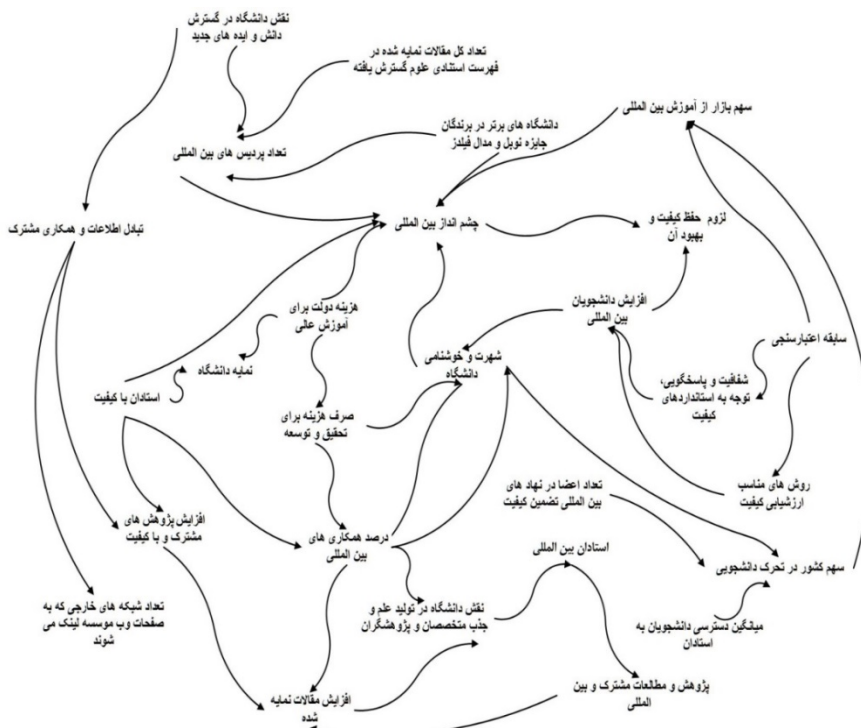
نقش دانشگاه در گسترش داش و ایده های جدید

تعداد کل مقالات نمایه شده در فهرست استنادی علوم گسترش یافته

سهم بازار از آموزش بین المللی

دانشگاه های برتر در برندگان جایزه نوبل و مدال فیلدز

تعداد پردیس های بین المللی

تبادل اطلاعات و همکاری مشترک

چشم انداز بین المللی

لزوم حفظ کیفیت و بهبود آن

افزایش دانشجویان بین المللی

هزینه دولت برای آموزش عالی

سابقه اعتبارسنجی

نمایه دانشگاه

شهرت و خوشنامی دانشگاه

شفافیت و پاسخگویی، توجه به استانداردهای کیفیت

استادان با کیفیت

صرف هزینه برای تحقیق و توسعه

روش های مناسب ارزشیابی کیفیت

تعداد اعضا در نهاد های بین المللی تضمین کیفیت

افزایش پژوهش های مشترک و با کیفیت

درصد همکاری های بین المللی

استادان بین المللی

سهم کشور در تحرک دانشجویی

تعداد شبکه های خارجی که به صفحات وب موسسه لینک می شوند

نقش دانشگاه در تولید علم و جذب متخصصان و پژوهشگران

میانگین دسترسی دانشجویان به استادان

پژوهش و مطالعات مشترک و بین المللی

افزایش مقالات نمایه شده